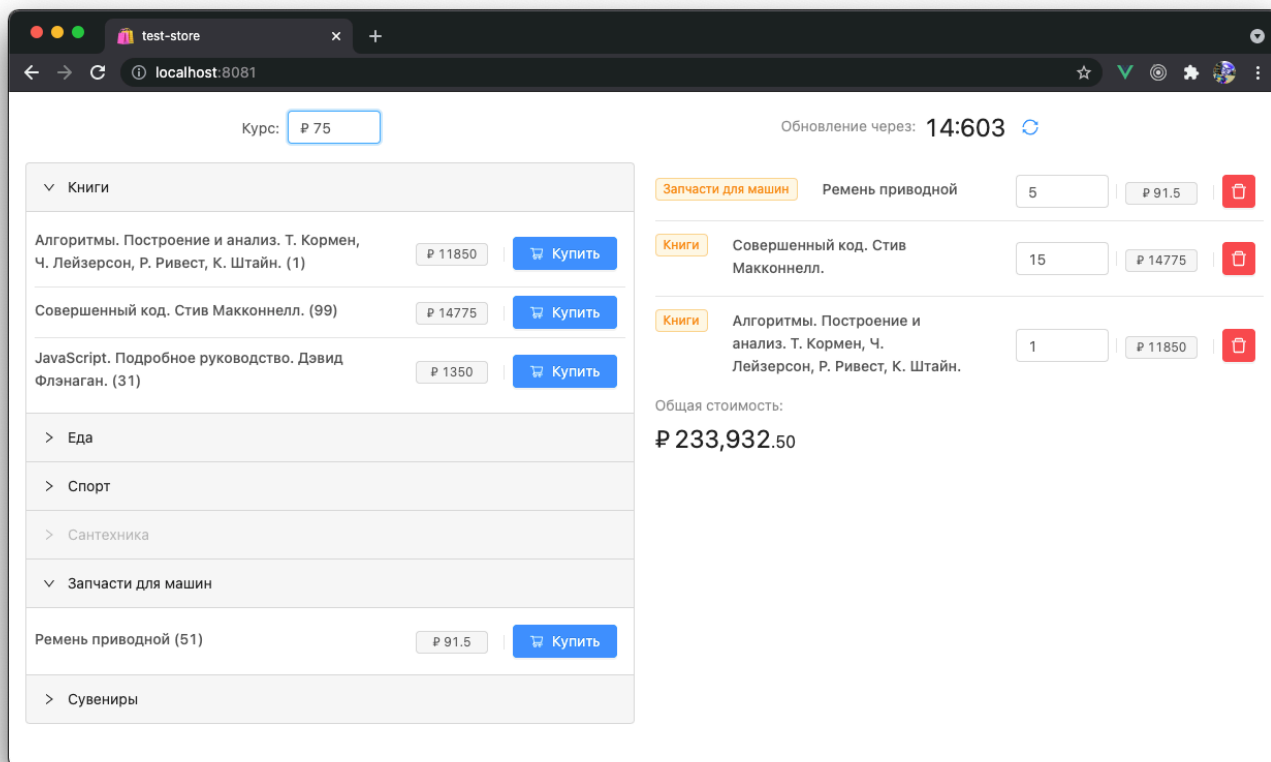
test-store

localhost:8081

Курс: ₽ 75

Обновление через: 14:603

Книги

Алгоритмы. Построение и анализ. Т. Кормен, Ч. Лейзерсон, Р. Ривест, К. Штайн. (1) ₽ 11850 Купить

Совершенный код. Стив Макконнелл. (99) ₽ 14775 Купить

JavaScript. Подробное руководство. Дэвид Флэнаган. (31) ₽ 1350 Купить

Еда

Спорт

Сантехника

Запчасти для машин

Ремень приводной (51) ₽ 91.5 Купить

Сувениры

Запчасти для машин Ремень приводной 5 ₽ 91.5

Книги Совершенный код. Стив Макконнелл. 15 ₽ 14775

Книги Алгоритмы. Построение и анализ. Т. Кормен, Ч. Лейзерсон, Р. Ривест, К. Штайн. 1 ₽ 11850

Общая стоимость:

₽ 233,932.50